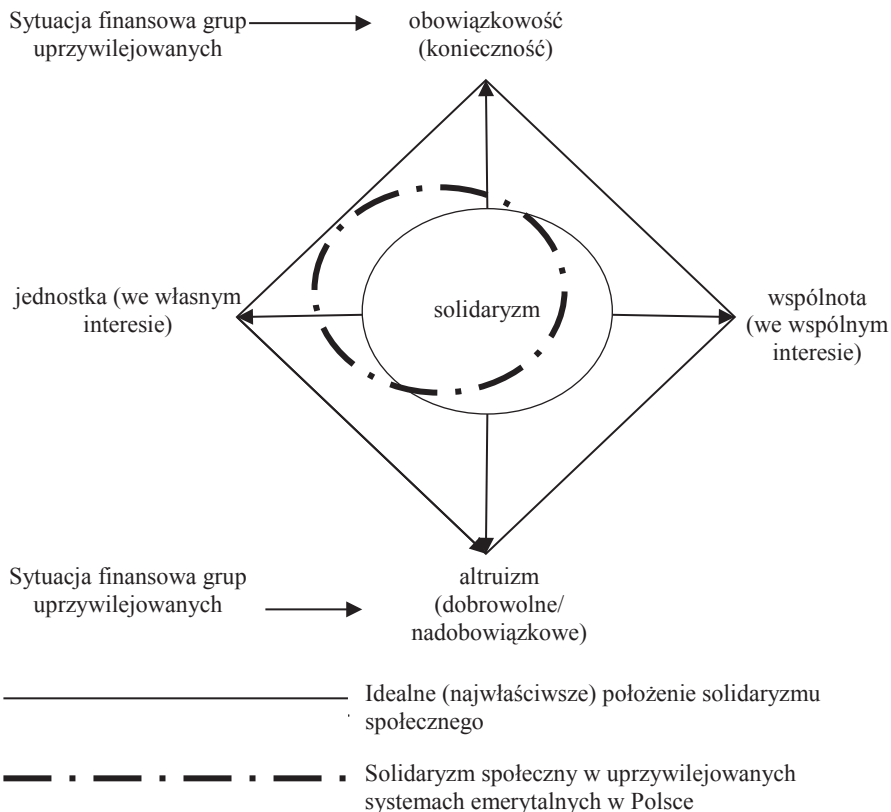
Sytuacja finansowa grup uprzywilejowanych

obowiązkowość (konieczność)

jednostka (we własnym interesie)

solidaryzm

wspólnota (we wspólnym interesie)

Sytuacja finansowa grup uprzywilejowanych

altruizm (dobrowolne/ nadobowiązkowe)

Idealne (najwłaściwsze) położenie solidaryzmu społecznego

Solidaryzm społeczny w uprzywilejowanych systemach emerytalnych w Polsce